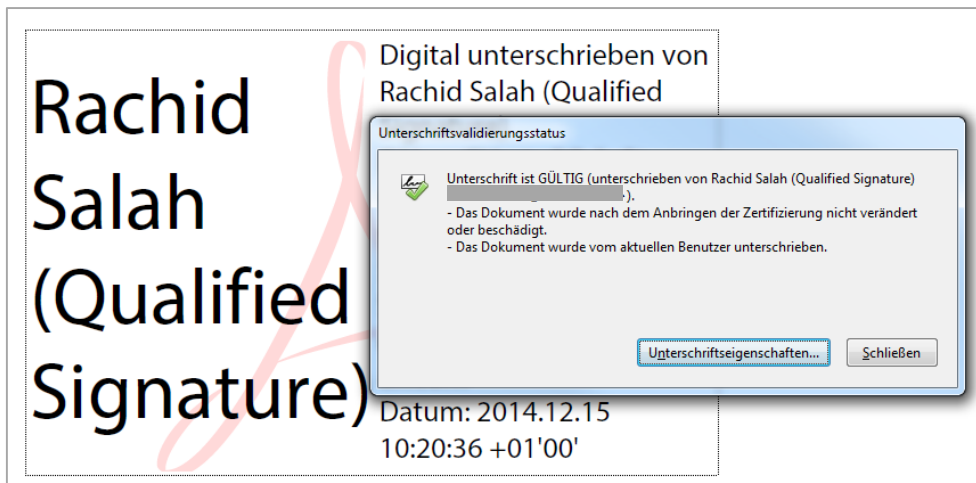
Rachid Salah (Qualified Signature)

Digital unterschrieben von Rachid Salah (Qualified

Datum: 2014.12.15 10:20:36 +01'00'

Unterschriftsvalidierungsstatus

Unterschrift ist GÜLTIG (unterschrieben von Rachid Salah (Qualified Signature) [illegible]).
- Das Dokument wurde nach dem Anbringen der Zertifizierung nicht verändert oder beschädigt.
- Das Dokument wurde vom aktuellen Benutzer unterschrieben.

Unterschriftseigenschaften...

Schließen